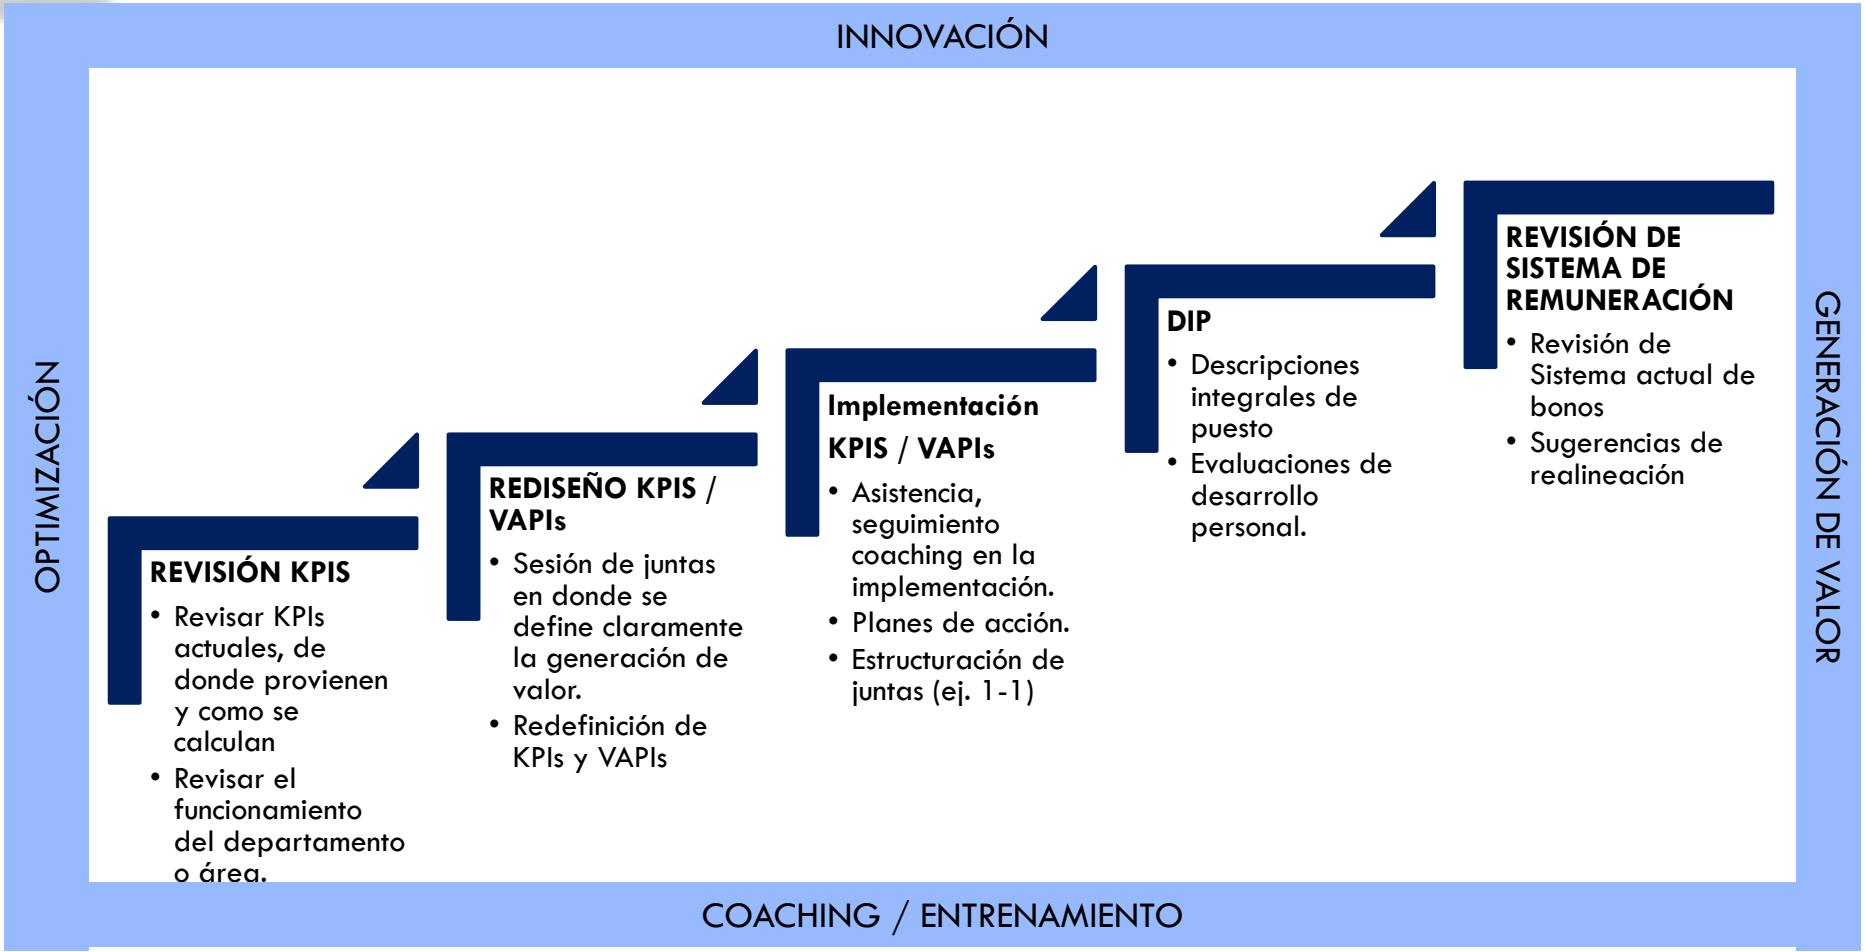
INNOVACIÓN

OPTIMIZACIÓN

GENERACIÓN DE VALOR

REVISIÓN KPIS
• Revisar KPIs actuales, de donde provienen y como se calculan
• Revisar el funcionamiento del departamento o área.

REDISEÑO KPIS / VAPIs
• Sesión de juntas en donde se define claramente la generación de valor.
• Redefinición de KPIs y VAPIs

Implementación KPIS / VAPIs
• Asistencia, seguimiento coaching en la implementación.
• Planes de acción.
• Estructuración de juntas (ej. 1-1)

DIP
• Descripciones integrales de puesto
• Evaluaciones de desarrollo personal.

REVISIÓN DE SISTEMA DE REMUNERACIÓN
• Revisión de Sistema actual de bonos
• Sugerencias de realineación

COACHING / ENTRENAMIENTO